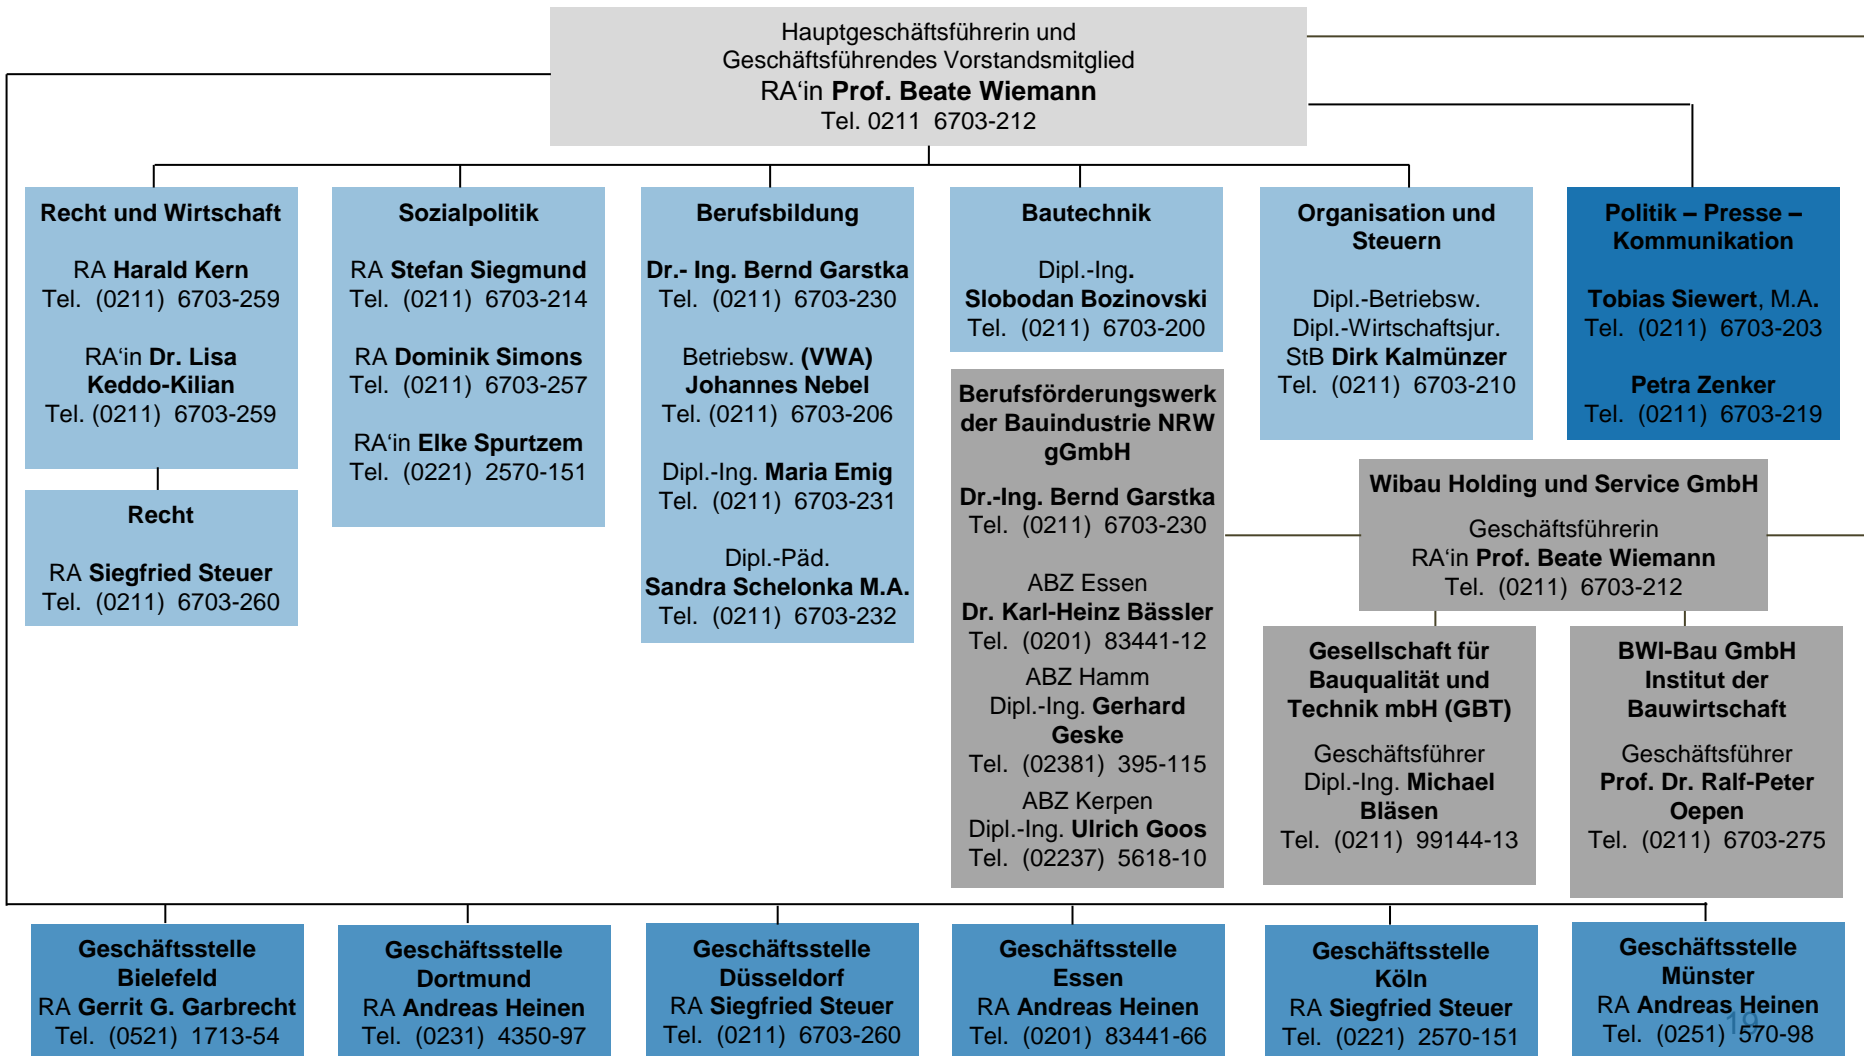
Hauptgeschäftsführerin und
Geschäftsführendes Vorstandsmitglied
RA‘in **Prof. Beate Wiemann**
Tel. 0211 6703-212

**Recht und Wirtschaft**

RA **Harald Kern**
Tel. (0211) 6703-259

RA‘in **Dr. Lisa Keddo-Kilian**
Tel. (0211) 6703-259

**Recht**

RA **Siegfried Steuer**
Tel. (0211) 6703-260

**Sozialpolitik**

RA **Stefan Siegmund**
Tel. (0211) 6703-214

RA **Dominik Simons**
Tel. (0211) 6703-257

RA‘in **Elke Spurtzem**
Tel. (0221) 2570-151

**Berufsbildung**

**Dr.- Ing. Bernd Garstka**
Tel. (0211) 6703-230

Betriebsw. **(VWA) Johannes Nebel**
Tel. (0211) 6703-206

Dipl.-Ing. **Maria Emig**
Tel. (0211) 6703-231

Dipl.-Päd.
**Sandra Schelonka M.A.**
Tel. (0211) 6703-232

**Bautechnik**

Dipl.-Ing.
**Slobodan Bozinovski**
Tel. (0211) 6703-200

**Berufsförderungswerk der Bauindustrie NRW gGmbH**

**Dr.-Ing. Bernd Garstka**
Tel. (0211) 6703-230

ABZ Essen
**Dr. Karl-Heinz Bässler**
Tel. (0201) 83441-12

ABZ Hamm
Dipl.-Ing. **Gerhard Geske**
Tel. (02381) 395-115

ABZ Kerpen
Dipl.-Ing. **Ulrich Goos**
Tel. (02237) 5618-10

**Organisation und Steuern**

Dipl.-Betriebsw.
Dipl.-Wirtschaftsjur.
StB **Dirk Kalmünzer**
Tel. (0211) 6703-210

**Politik – Presse – Kommunikation**

**Tobias Siewert**, M.A.
Tel. (0211) 6703-203

**Petra Zenker**
Tel. (0211) 6703-219

**Wibau Holding und Service GmbH**

Geschäftsführerin
RA‘in **Prof. Beate Wiemann**
Tel. (0211) 6703-212

**Gesellschaft für Bauqualität und Technik mbH (GBT)**

Geschäftsführer
Dipl.-Ing. **Michael Bläsen**
Tel. (0211) 99144-13

**BWI-Bau GmbH Institut der Bauwirtschaft**

Geschäftsführer
**Prof. Dr. Ralf-Peter Oepen**
Tel. (0211) 6703-275

**Geschäftsstelle Bielefeld**
RA **Gerrit G. Garbrecht**
Tel. (0521) 1713-54

**Geschäftsstelle Dortmund**
RA **Andreas Heinen**
Tel. (0231) 4350-97

**Geschäftsstelle Düsseldorf**
RA **Siegfried Steuer**
Tel. (0211) 6703-260

**Geschäftsstelle Essen**
RA **Andreas Heinen**
Tel. (0201) 83441-66

**Geschäftsstelle Köln**
RA **Siegfried Steuer**
Tel. (0221) 2570-151

**Geschäftsstelle Münster**
RA **Andreas Heinen**
Tel. (0251) 570-98

19